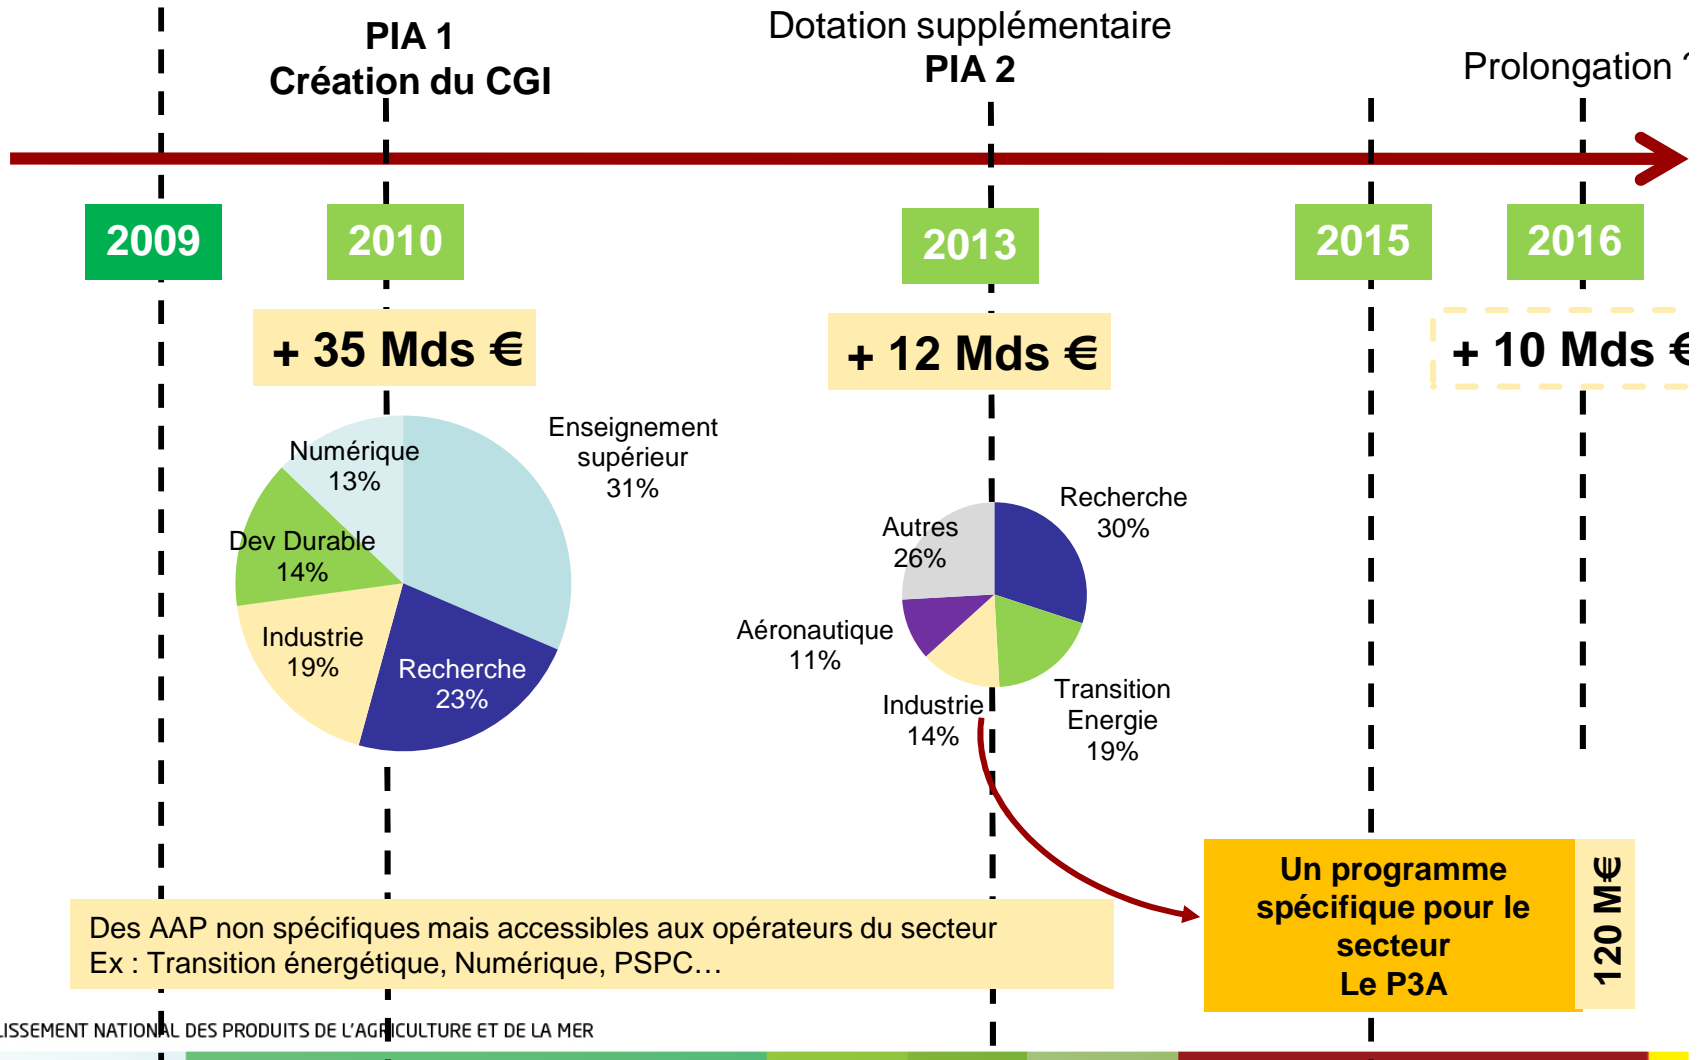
PIA 1
Création du CGI

Dotation supplémentaire
PIA 2

Prolongation

2009

2010

2013

2015

2016

+ 35 Mds €

+ 12 Mds €

+ 10 Mds

Numérique
13%

Enseignement supérieur
31%

Dev Durable
14%

Industrie
19%

Recherche
23%

Autres
26%

Recherche
30%

Aéronautique
11%

Industrie
14%

Transition Energie
19%

Des AAP non spécifiques mais accessibles aux opérateurs du secteur
Ex : Transition énergétique, Numérique, PSPC…

Un programme spécifique pour le secteur
Le P3A

120 M€

ISSEMENT NATIONAL DES PRODUITS DE L'AGRICULTURE ET DE LA MER